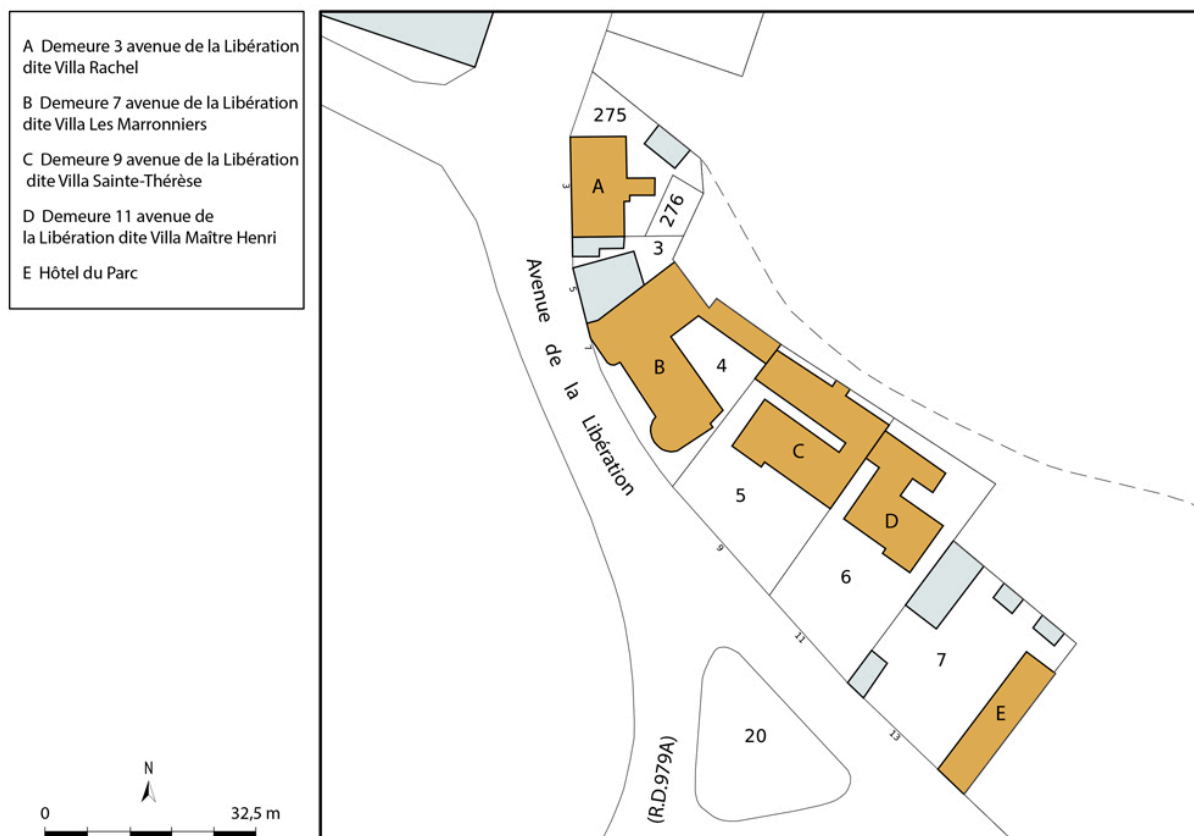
A Demeure 3 avenue de la Libération dite Villa Rachel

B Demeure 7 avenue de la Libération dite Villa Les Marronniers

C Demeure 9 avenue de la Libération dite Villa Sainte-Thérèse

D Demeure 11 avenue de la Libération dite Villa Maître Henri

E Hôtel du Parc

275
A
276
3
3
5
7
B
4
C
D
5
6
7
E
20
9
11
13
Avenue de la Libération
(R.D.979A)

N
0
32,5 m